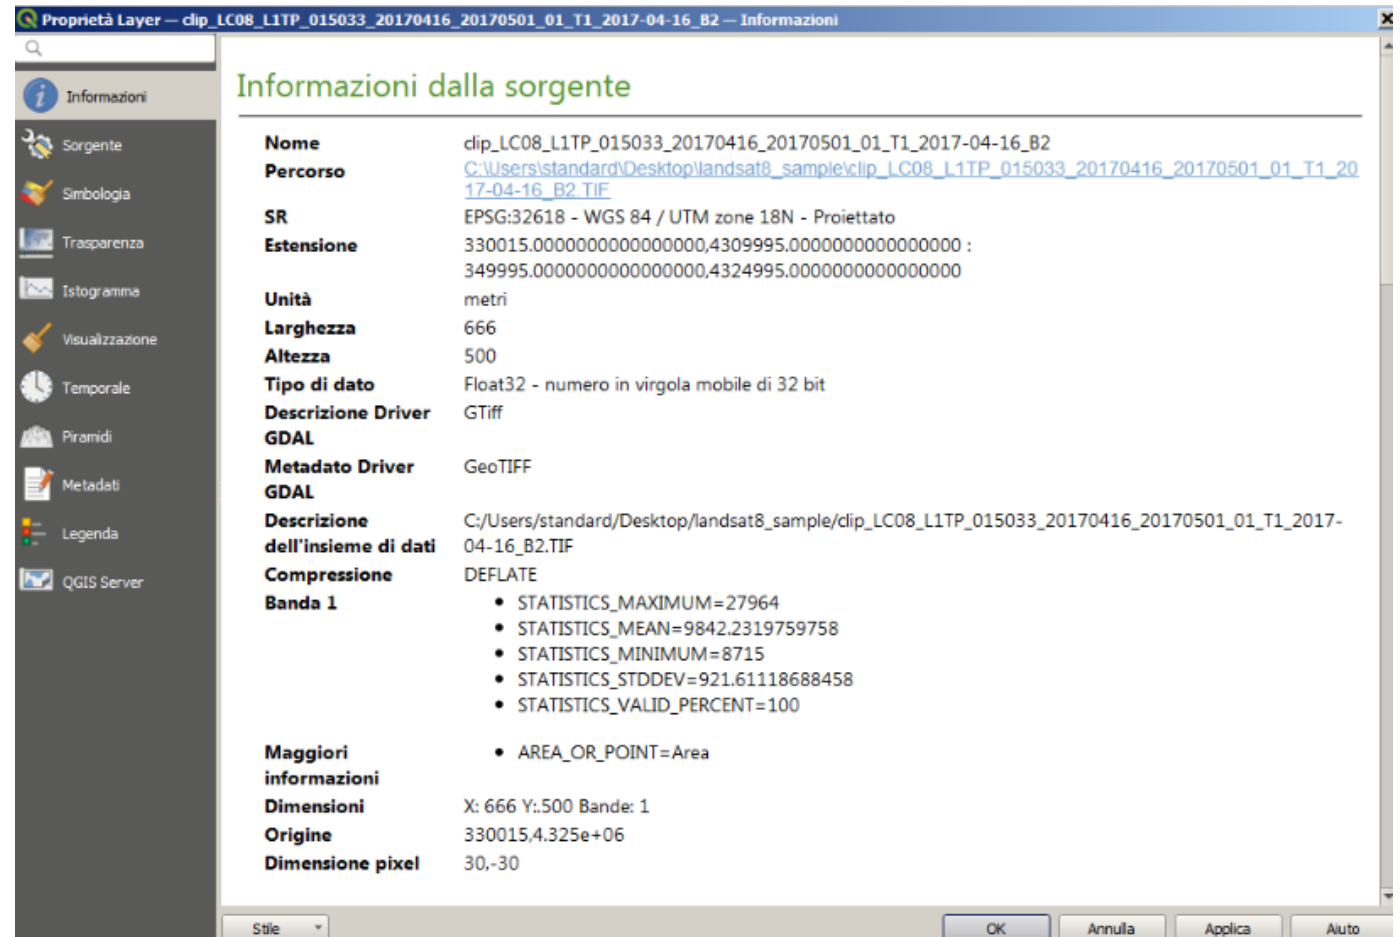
Proprietà Layer — clip_LC08_L1TP_015033_20170416_20170501_01_T1_2017-04-16_B2 — Informazioni

Informazioni
Sorgente
Simbologia
Trasparenza
Istogramma
Visualizzazione
Temporale
Piramidi
Metadati
Legenda
QGIS Server

Informazioni dalla sorgente

| | |
|---|---|
| **Nome** | clip_LC08_L1TP_015033_20170416_20170501_01_T1_2017-04-16_B2 |
| **Percorso** | C:\Users\standard\Desktop\landsat8_sample\clip_LC08_L1TP_015033_20170416_20170501_01_T1_2017-04-16_B2.TIF |
| **SR** | EPSG:32618 - WGS 84 / UTM zone 18N - Proiettato |
| **Estensione** | 330015.0000000000000000,4309995.0000000000000000 : 349995.0000000000000000,4324995.0000000000000000 |
| **Unità** | metri |
| **Larghezza** | 666 |
| **Altezza** | 500 |
| **Tipo di dato** | Float32 - numero in virgola mobile di 32 bit |
| **Descrizione Driver GDAL** | GTiff |
| **Metadato Driver GDAL** | GeoTIFF |
| **Descrizione dell'insieme di dati** | C:/Users/standard/Desktop/landsat8_sample/clip_LC08_L1TP_015033_20170416_20170501_01_T1_2017-04-16_B2.TIF |
| **Compressione** | DEFLATE |
| **Banda 1** | • STATISTICS_MAXIMUM=27964 • STATISTICS_MEAN=9842.2319759758 • STATISTICS_MINIMUM=8715 • STATISTICS_STDDEV=921.61118688458 • STATISTICS_VALID_PERCENT=100 |
| **Maggiori informazioni** | • AREA_OR_POINT=Area |
| **Dimensioni** | X: 666 Y:.500 Bande: 1 |
| **Origine** | 330015,4.325e+06 |
| **Dimensione pixel** | 30,-30 |

Stile
OK
Annulla
Applica
Aiuto